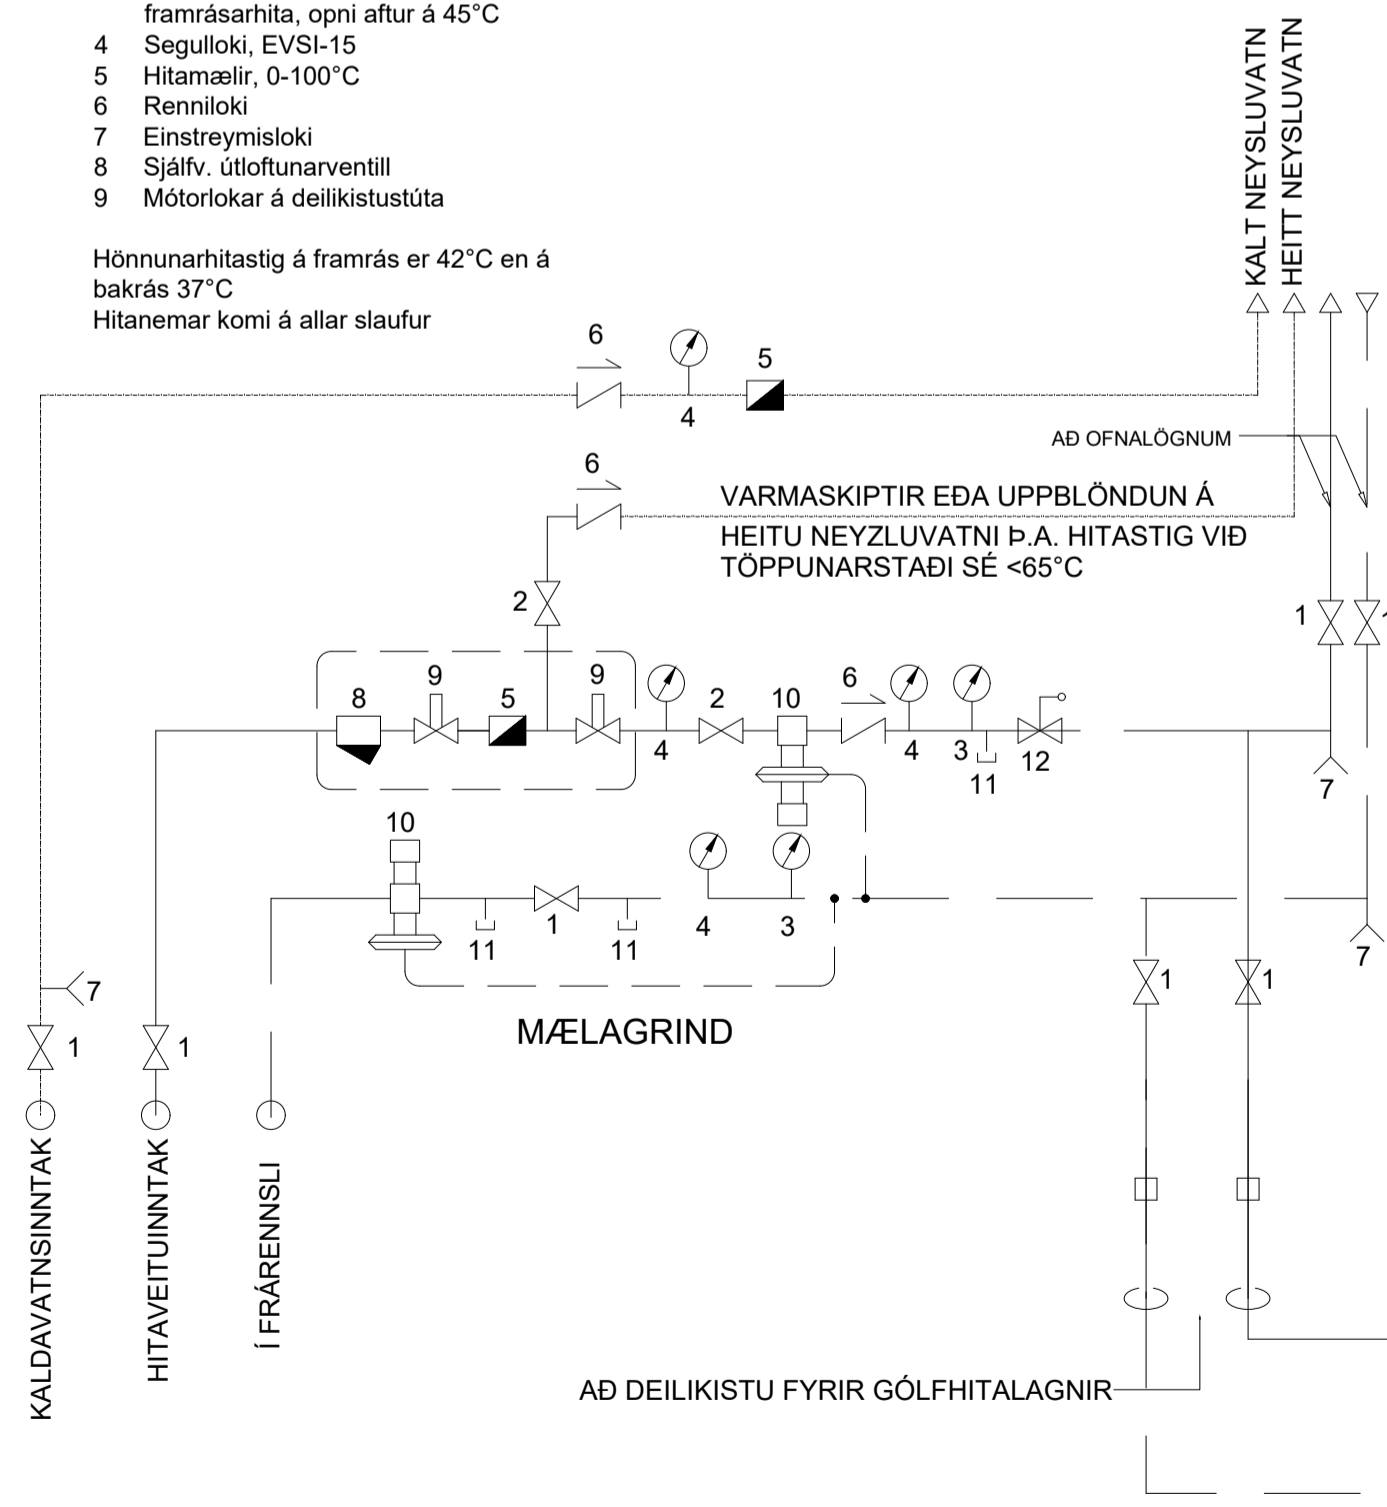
framrásarhita, opni aftur á 45°C
4 Segulloki, EVSI-15
5 Hitamælir, 0-100°C
6 Renniloki
7 Einstreymisloki
8 Sjálfv. útloftunarventill
9 Mótorlokar á deilikistustúta

Hönnunarhitastig á framrás er 42°C en á bakrás 37°C
Hitanemar komi á allar slaufur

KALT NEYSLUVATN
HEITT NEYSLUVATN

6
4
5
AÐ OFNALÖGNUM
6
VARMASKIPTIR EÐA UPPBLÖNDUN Á HEITU NEYZLUVATNI Þ.A. HITASTIG VIÐ TÖPPUNARSTAÐI SÉ <65°C
2
1
8
9
5
9
4
2
10
6
4
3
11
12
7
10
11
1
11
4
3
7
7
1
1
1
1
MÆLAGRIND
KALDAVATNSINNTAK
HITAVEITUINNTAK
Í FRÁRENNSLI
AÐ DEILIKISTU FYRIR GÓLFHITALAGNIR